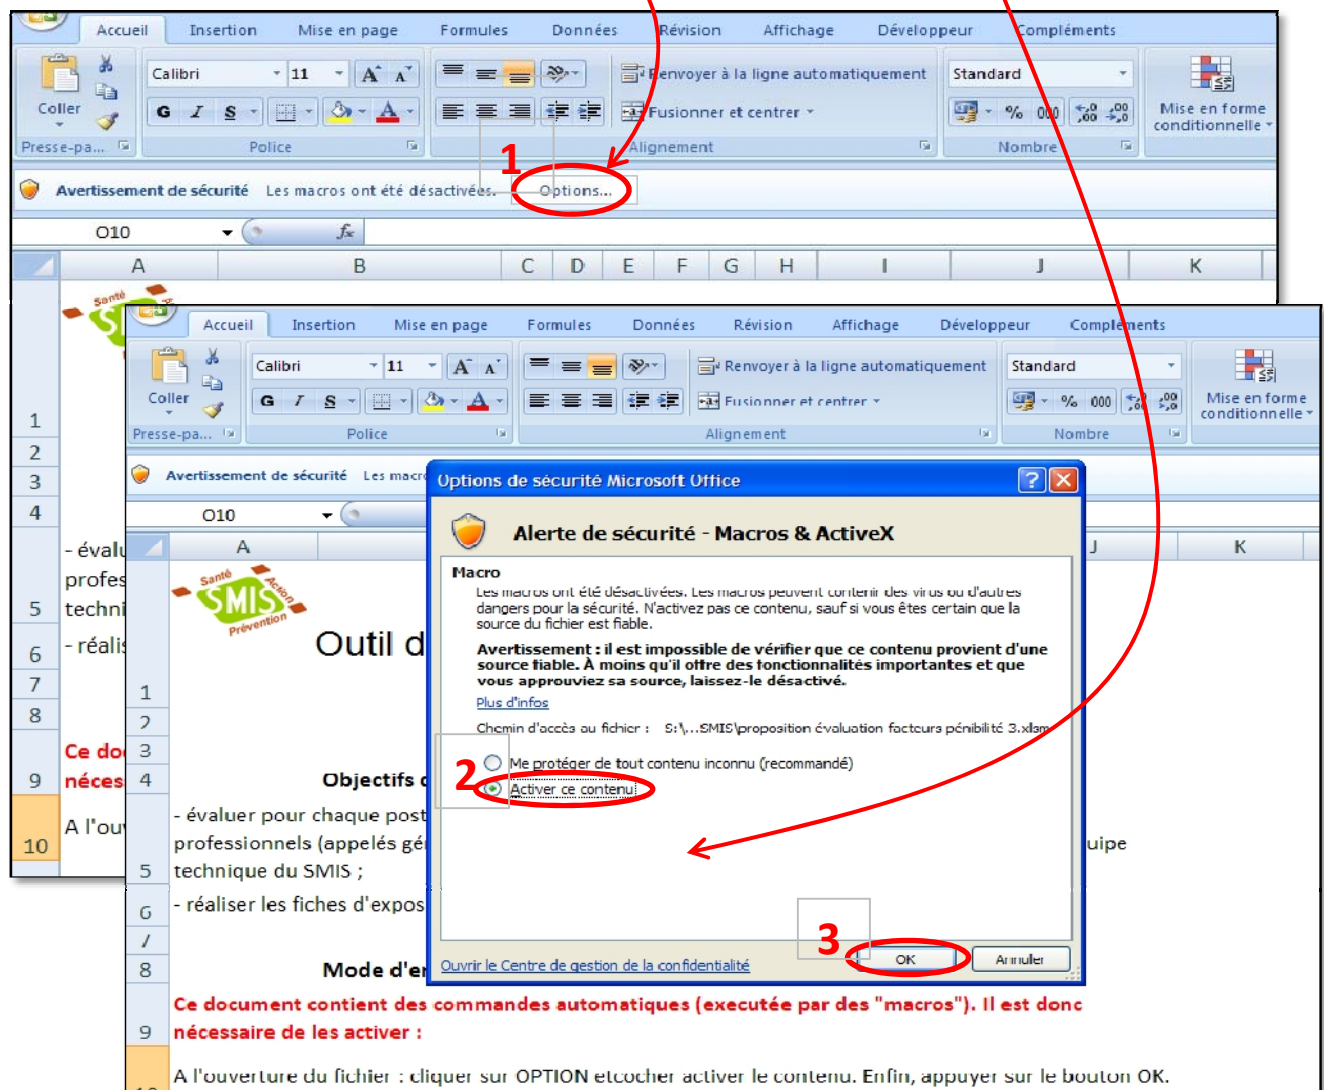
Accueil Insertion Mise en page Formules Données Révision Affichage Développeur Compléments

Coller Calibri 11 G I S Renvoyer à la ligne automatiquement Fusionner et centrer Standard % 000 Mise en forme conditionnelle

Presse-pa... Police Alignement Nombre

1

Avertissement de sécurité Les macros ont été désactivées. Options...

O10 $f_x$

A B C D E F G H I J K

1 2 3 4 5 6 7 8 9 10

- évalu profes techni - réalis

Ce do néces

A l'ou

Accueil Insertion Mise en page Formules Données Révision Affichage Développeur Compléments

Coller Calibri 11 G I S Renvoyer à la ligne automatiquement Fusionner et centrer Standard % 000 Mise en forme conditionnelle

Presse-pa... Police Alignement Nombre

Avertissement de sécurité Les macro

O10

A J K

Santé Action SMIS Prévention

Outil d

Objectifs

- évaluer pour chaque post professionnels (appelés gé uipe technique du SMIS ;

- réaliser les fiches d'expos

Mode d'e

Ce document contient des commandes automatiques (executée par des "macros"). Il est donc nécessaire de les activer :

A l'ouverture du fichier : cliquer sur OPTION etcocher activer le contenu. Enfin, appuyer sur le bouton OK.

Options de sécurité Microsoft Office

Alerte de sécurité - Macros & ActiveX

Macro

Les macros ont été désactivées. Les macros peuvent contenir des virus ou d'autres dangers pour la sécurité. N'activez pas ce contenu, sauf si vous êtes certain que la source de ce fichier est fiable.

Avertissement : il est impossible de vérifier que ce contenu provient d'une source fiable. À moins qu'il offre des fonctionnalités importantes et que vous approuviez sa source, laissez-le désactivé.

Plus d'infos

Chemin d'accès au fichier : S:\...SMIS\proposition évaluation facteurs pénibilité 3.xlsm

2

Me protéger de tout contenu inconnu (recommandé)

Activer ce contenu

3

Ouvrir le Centre de gestion de la confidentialité

OK Annuler